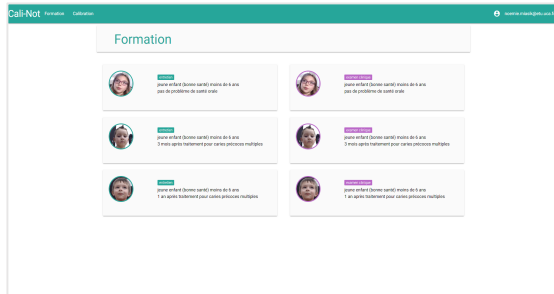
Cali-Not Formation Calibration

mserne.mieski@etu.uca.fr

Formation

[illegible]
jeune enfant (bonne santé) moins de 6 ans
pas de problème de santé orale

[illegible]
jeune enfant (bonne santé) moins de 6 ans
pas de problème de santé orale

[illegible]
jeune enfant (bonne santé) moins de 6 ans
3 mois après traitement pour caries précoces multiples

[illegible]
jeune enfant (bonne santé) moins de 6 ans
3 mois après traitement pour caries précoces multiples

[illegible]
jeune enfant (bonne santé) moins de 6 ans
1 an après traitement pour caries précoces multiples

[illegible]
jeune enfant (bonne santé) moins de 6 ans
1 an après traitement pour caries précoces multiples